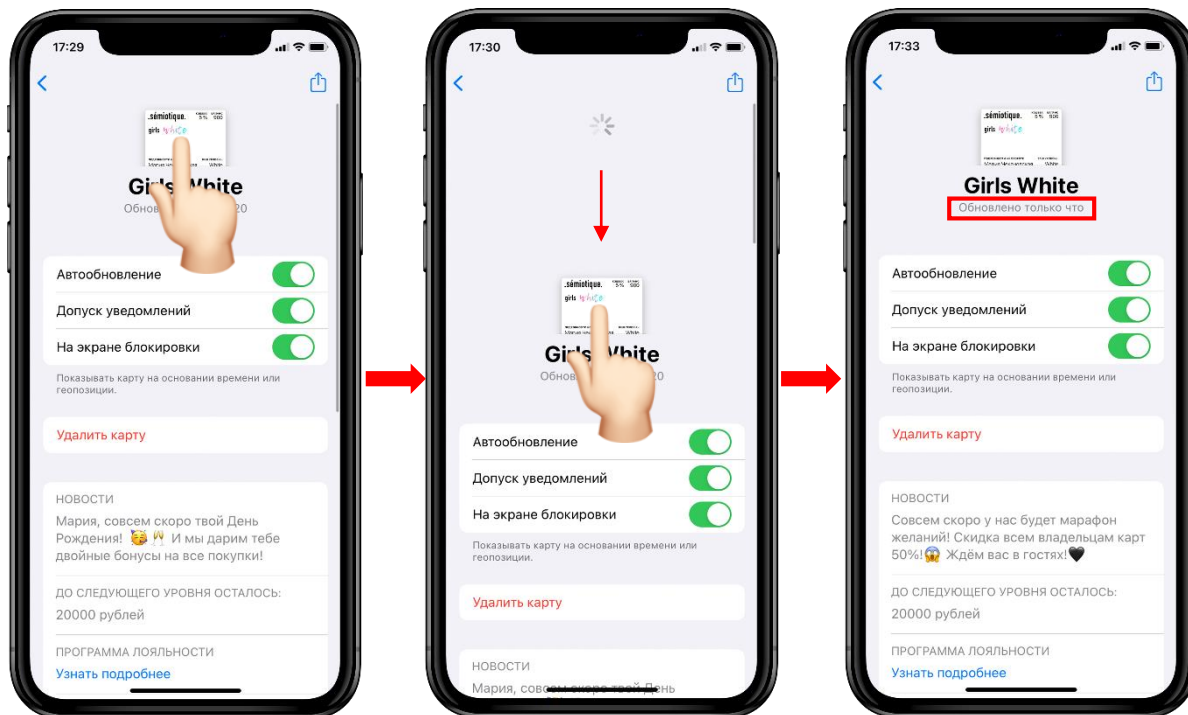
17:29

.sémiotique.

girls White

Girls White
Обновлено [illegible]20

Автообновление
Допуск уведомлений
На экране блокировки
Показывать карту на основании времени или геопозиции.

Удалить карту

НОВОСТИ
Мария, совсем скоро твой День Рождения! 🥳🙌 И мы дарим тебе двойные бонусы на все покупки!

ДО СЛЕДУЮЩЕГО УРОВНЯ ОСТАЛОСЬ:
20000 рублей

ПРОГРАММА ЛОЯЛЬНОСТИ
Узнать подробнее

17:30

.sémiotique.

girls White

Girls White
Обнов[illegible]20

Автообновление
Допуск уведомлений
На экране блокировки
Показывать карту на основании времени или геопозиции.

Удалить карту

НОВОСТИ
Мария, совсем скоро твой День

17:33

.sémiotique.

girls White

Girls White
Обновлено только что

Автообновление
Допуск уведомлений
На экране блокировки
Показывать карту на основании времени или геопозиции.

Удалить карту

НОВОСТИ
Совсем скоро у нас будет марафон желаний! Скидка всем владельцам карт 50%!😱 Ждём вас в гостях!🖤

ДО СЛЕДУЮЩЕГО УРОВНЯ ОСТАЛОСЬ:
20000 рублей

ПРОГРАММА ЛОЯЛЬНОСТИ
Узнать подробнее